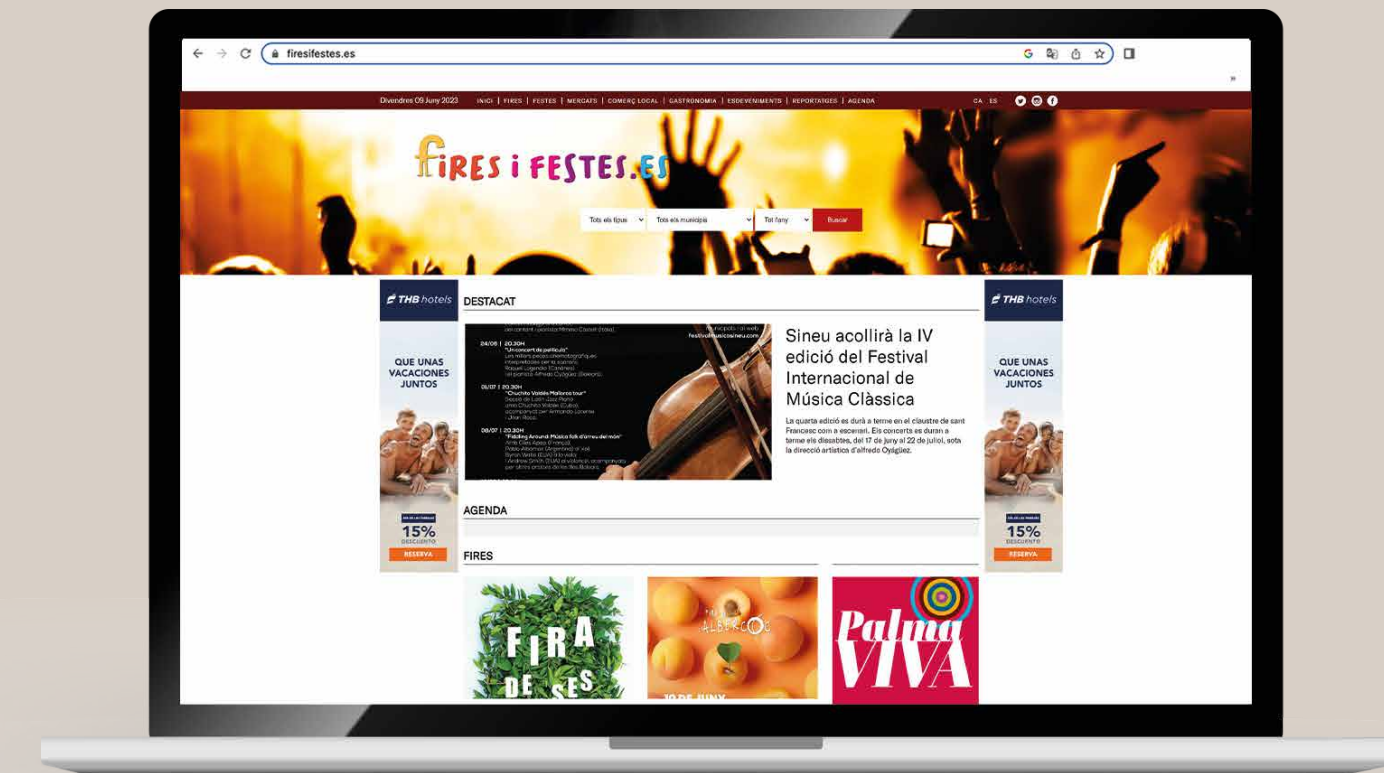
firesifestes.es

Divendres 09 Juny 2023 INICI | FIRES | FESTES | MERCATS | COMERÇ LOCAL | GASTRONOMIA | ESDEVENIMENTS | REPORTATGES | AGENDA CA ES

fires i festes.es

Tots els tipus | Tots els municipis | Tot l'any | Buscar

THB hotels
QUE UNAS VACACIONES JUNTOS
15% DESCUENTO
RESERVA

DESTACAT

24/06 | 20.30H
"Un concert de pel·lícula"

01/07 | 20.30H
"Chucho Valdés Mallorca tour"

08/07 | 20.30H
"Fiddling Around: Música folk d'arreu del món"

festivalmusicasineu.com

Sineu acollirà la IV edició del Festival Internacional de Música Clàssica

La quarta edició es durà a terme en el claustre de sant Francesc com a escenari. Els concerts es duran a terme els dissabtes, del 17 de juny al 22 de juliol, sota la direcció artística d'alfredo Oyágüez.

THB hotels
QUE UNAS VACACIONES JUNTOS
15% DESCUENTO
RESERVA

AGENDA

FIRES

FIRA DE SES

ALBERCOC
18 DE JUNY

Palma VIVA